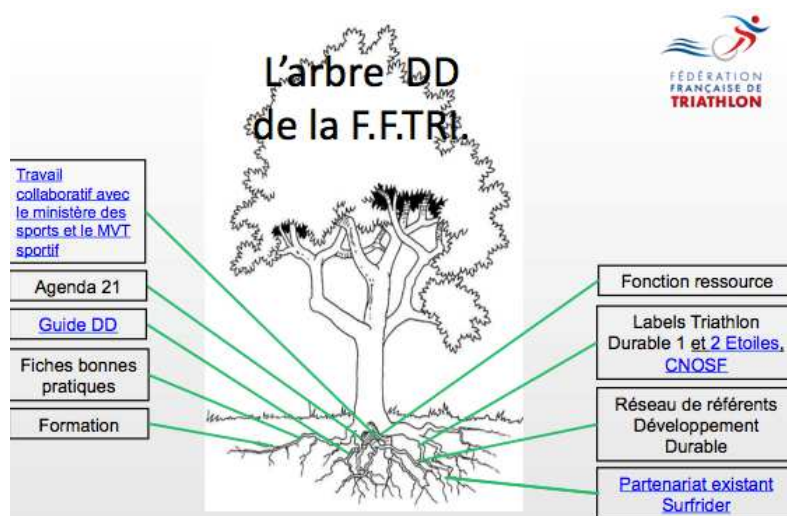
L'arbre DD de la F.F.TRI.

FÉDÉRATION FRANÇAISE DE TRIATHLON

Travail collaboratif avec le ministère des sports et le MVT sportif

Agenda 21

Guide DD

Fiches bonnes pratiques

Formation

Fonction ressource

Labels Triathlon Durable 1 et 2 Etoiles, CNOSF

Réseau de référents Développement Durable

Partenariat existant Surfrider